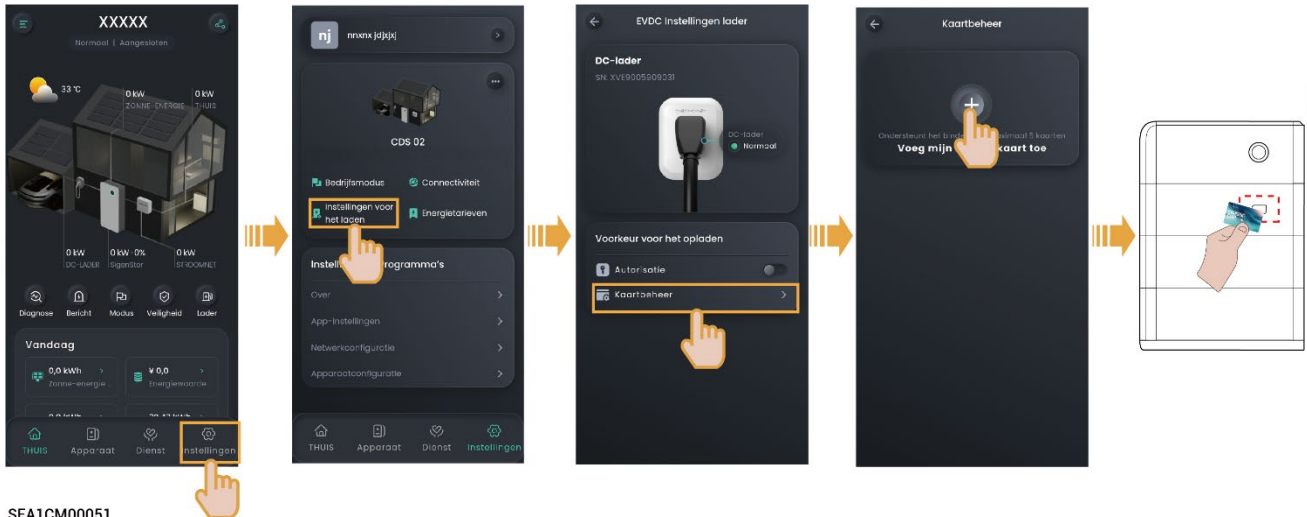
XXXXX
Normaal | Aangesloten
33 ℃
0 kW
ZONNE-ENERGIE
0 kW
THUIS
0 kW
DC-LADER
0 kW · 0%
SigenStor
0 kW
STROOMNET
Diagnose
Bericht
Modus
Veiligheid
Lader
Vandaag
0,0 kWh
Zonne-energie
¥ 0,0
Energiewaarde
THUIS
Apparaat
Dienst
Instellingen

nj
nnxnx jdjxjxj
CDS 02
Bedrijfsmodus
Connectiviteit
Instellingen voor het laden
Energietarieven
Instell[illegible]programma's
Over
App-instellingen
Netwerkconfiguratie
Apparaatconfiguratie
THUIS
Apparaat
Dienst
Instellingen

EVDC Instellingen lader
DC-lader
SN: XVE9005909331
DC-lader
Normaal
Voorkeur voor het opladen
Autorisatie
Kaartbeheer

Kaartbeheer
Ondersteunt het binde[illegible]aximaal 5 kaarten
Voeg mijn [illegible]kaart toe

SEA1CM00051